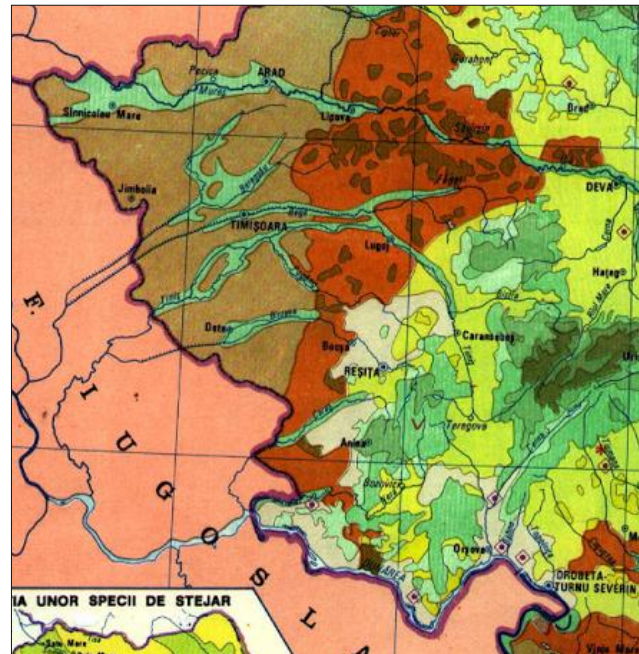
Pecica
ARAD
Sînnicolau Mare
Mureş
Lipova
Brad
DEVA
Jimbolia
Bega
TIMIŞOARA
Lugoj
Haţeg
Caransebeş
Deta
Bocşa
REŞIŢA
Teregova
Anina
Orşova
DROBETA-TURNU SEVERIN
F. I U G O S L A
IA UNOR SPECII DE STEJAR